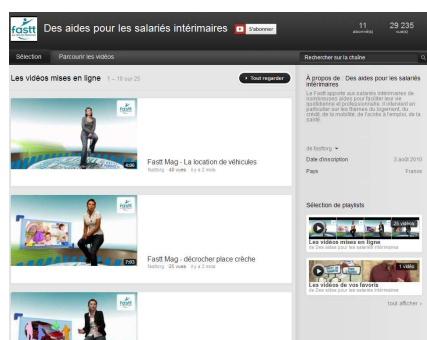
fastt Des aides pour les salariés intérimaires S'abonner 11 abonnés 29 235 vues

Sélection Parcourir les vidéos

Rechercher sur la chaîne

Les vidéos mises en ligne 1 – 10 sur 25

Tout regarder

fastt 4:06

Fastt Mag - La location de véhicules
fasttorg 40 vues il y a 2 mois

fastt 7:03

Fastt Mag - décrocher place crèche
fasttorg 25 vues il y a 2 mois

fastt

À propos de Des aides pour les salariés intérimaires

Le Fastt apporte aux salariés intérimaires de nombreuses aides pour faciliter leur vie quotidienne et professionnelle. Il intervient en particulier sur les thèmes du logement, du crédit, de la mobilité, de l'accès à l'emploi, de la santé

de fasttorg

Date d'inscription 3 août 2010

Pays France

Sélection de playlists

25 vidéos
Les vidéos mises en ligne
De Des aides pour les salariés intérimaires

1 vidéo
Les vidéos de vos favoris
De Des aides pour les salariés intérimaires

tout afficher »